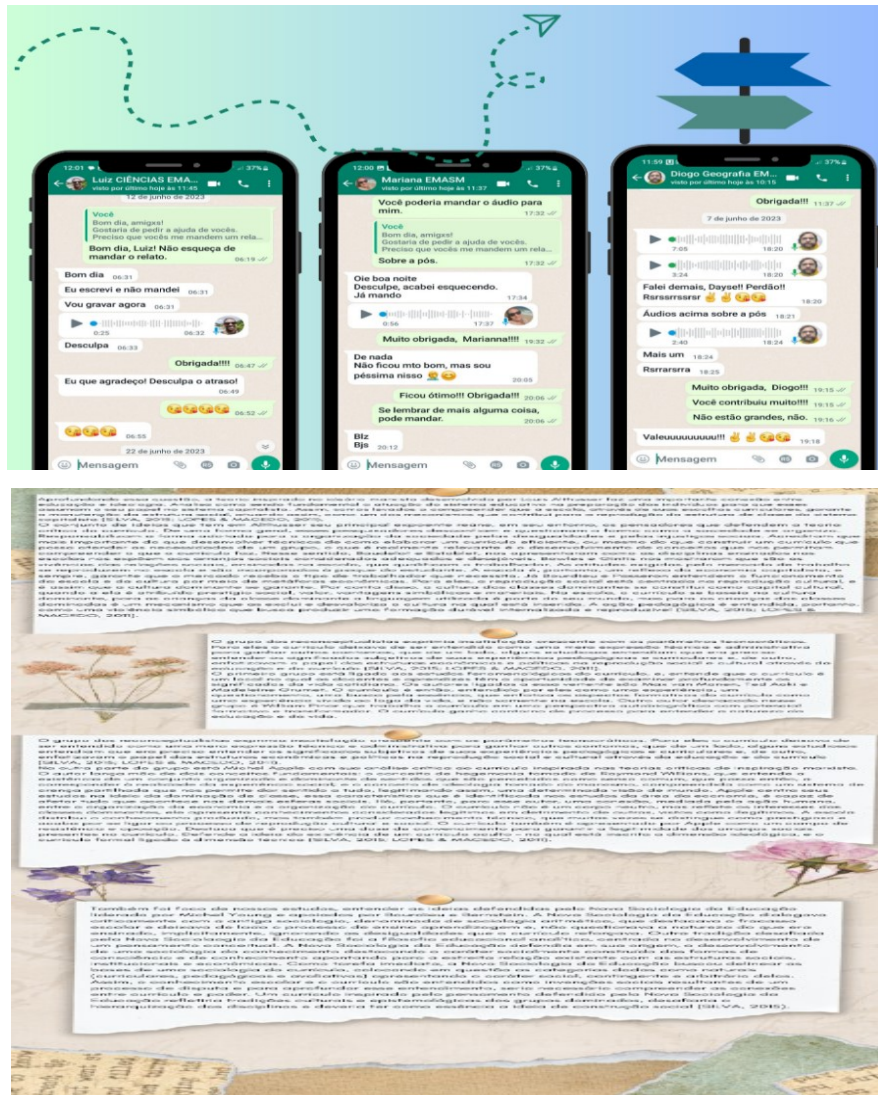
12:01 37%
Luiz CIÊNCIAS EMA...
visto por último hoje às 11:45
12 de junho de 2023
Você
Bom dia, amigas!
Gostaria de pedir a ajuda de vocês. Preciso que vocês me mandem um rela...
Bom dia, Luiz! Não esqueça de mandar o relato. 06:19
Bom dia 06:31
Eu escrevi e não mandei 06:31
Vou gravar agora 06:31
0:25 06:32
Desculpa 06:33
Obrigada!!!! 06:47
Eu que agradeço! Desculpa o atraso! 06:49
😘😘😘😘 06:52
😘😘😘 06:55
22 de junho de 2023
Mensagem

12:00 37%
Mariana EMASM
visto por último hoje às 11:37
Você poderia mandar o áudio para mim. 17:32
Você
Bom dia, amigas!
Gostaria de pedir a ajuda de vocês. Preciso que vocês me mandem um rela...
Sobre a pós. 17:32
Oie boa noite
Desculpe, acabei esquecendo.
Já mando 17:34
0:56 17:37
Muito obrigada, Marianna!!!! 17:51
De nada
Não ficou mto bom, mas sou péssima nisso 🤦😘 20:05
Ficou ótimo!!! Obrigada!!! 20:06
Se lembrar de mais alguma coisa, pode mandar. 20:06
Blz
Bjs 20:12
Mensagem

11:59 37%
Diogo Geografia EM...
visto por último hoje às 10:15
Obrigada!!! 11:37
7 de junho de 2023
7:05 18:20
3:24 18:20
Falei demais, Dayse!! Perdão!! Rsrsrsrsrsr ✌️✌️😘😘 18:20
Áudios acima sobre a pós 18:21
2:40 18:24
Mais um 18:24
Rsrrarsrra 18:25
Muito obrigada, Diogo!!! 19:15
Você contribuiu muito!!!! 19:15
Não estão grandes, não. 19:16
Valeuuuuuuuuu!!! ✌️✌️😘😘 19:18
Mensagem

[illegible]